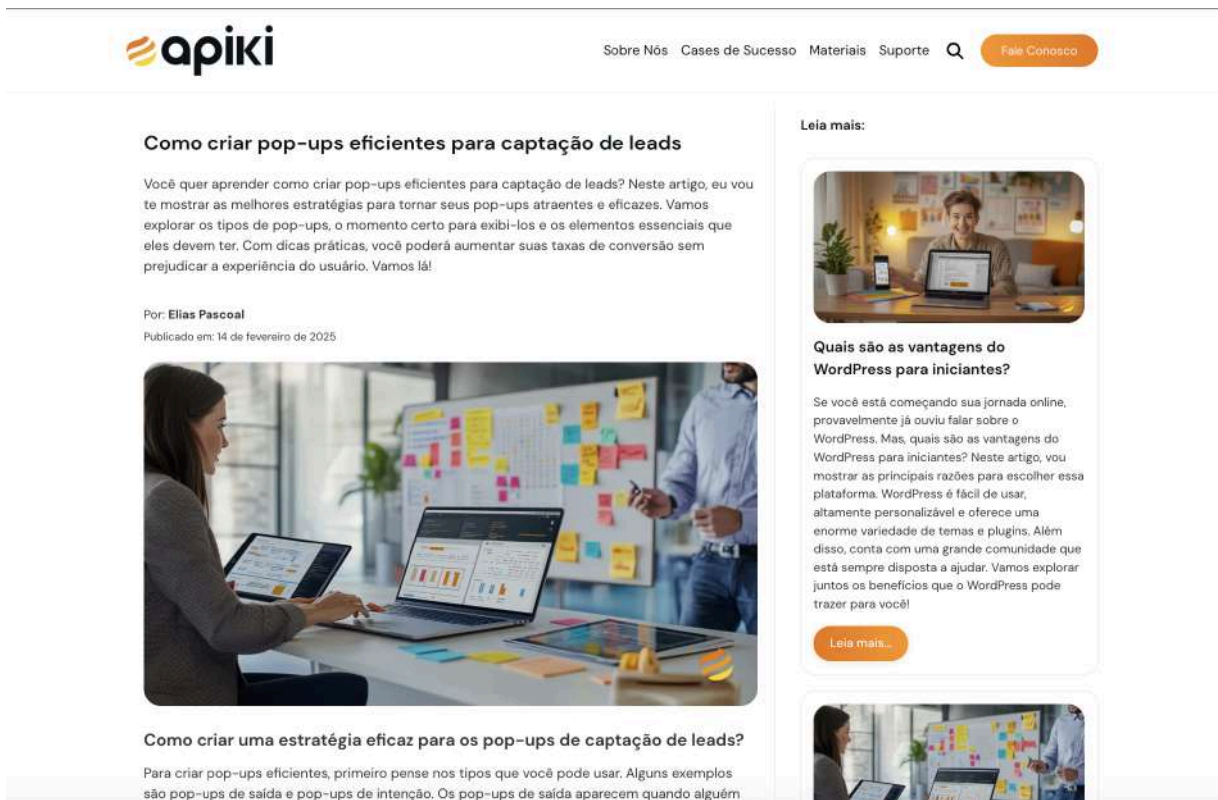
apiki

Sobre Nós Cases de Sucesso Materiais Suporte Fale Conosco

Como criar pop-ups eficientes para captação de leads

Você quer aprender como criar pop-ups eficientes para captação de leads? Neste artigo, eu vou te mostrar as melhores estratégias para tornar seus pop-ups atraentes e eficazes. Vamos explorar os tipos de pop-ups, o momento certo para exibi-los e os elementos essenciais que eles devem ter. Com dicas práticas, você poderá aumentar suas taxas de conversão sem prejudicar a experiência do usuário. Vamos lá!

Por: Elias Pascoal
Publicado em: 14 de fevereiro de 2025

Como criar uma estratégia eficaz para os pop-ups de captação de leads?

Para criar pop-ups eficientes, primeiro pense nos tipos que você pode usar. Alguns exemplos são pop-ups de saída e pop-ups de intenção. Os pop-ups de saída aparecem quando alguém

Leia mais:

Quais são as vantagens do WordPress para iniciantes?

Se você está começando sua jornada online, provavelmente já ouviu falar sobre o WordPress. Mas, quais são as vantagens do WordPress para iniciantes? Neste artigo, vou mostrar as principais razões para escolher essa plataforma. WordPress é fácil de usar, altamente personalizável e oferece uma enorme variedade de temas e plugins. Além disso, conta com uma grande comunidade que está sempre disposta a ajudar. Vamos explorar juntos os benefícios que o WordPress pode trazer para você!

Leia mais...